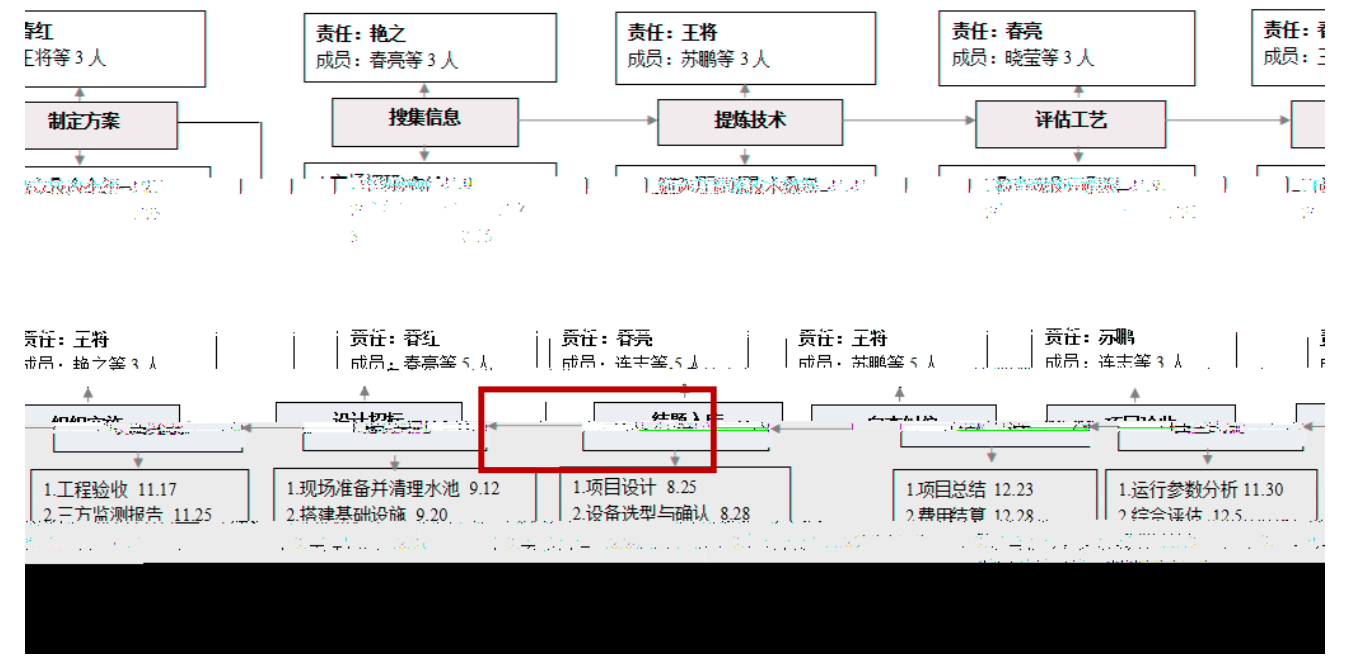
春红
王将等 3 人

制定方案

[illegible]

责任：艳之
成员：春亮等 3 人

搜集信息

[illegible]

责任：王将
成员：苏鹏等 3 人

提炼技术

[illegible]

责任：春亮
成员：晓莹等 3 人

评估工艺

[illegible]

责任：春
成员：王

责任：王将
成员：艳之等 3 人

组织实施

1.工程验收 11.17
2.三方监测报告 11.25

责任：春红
成员：春亮等 5 人

设计招标

1.现场准备并清理水池 9.12
2.搭建基础设施 9.20

责任：春亮
成员：连志等 5 人

结题入库

1.项目设计 8.25
2.设备选型与确认 8.28

责任：王将
成员：苏鹏等 5 人

1.项目总结 12.23
2.费用结算 12.28

责任：苏鹏
成员：连志等 3 人

项目验收

1.运行参数分析 11.30
2.综合评估 12.5